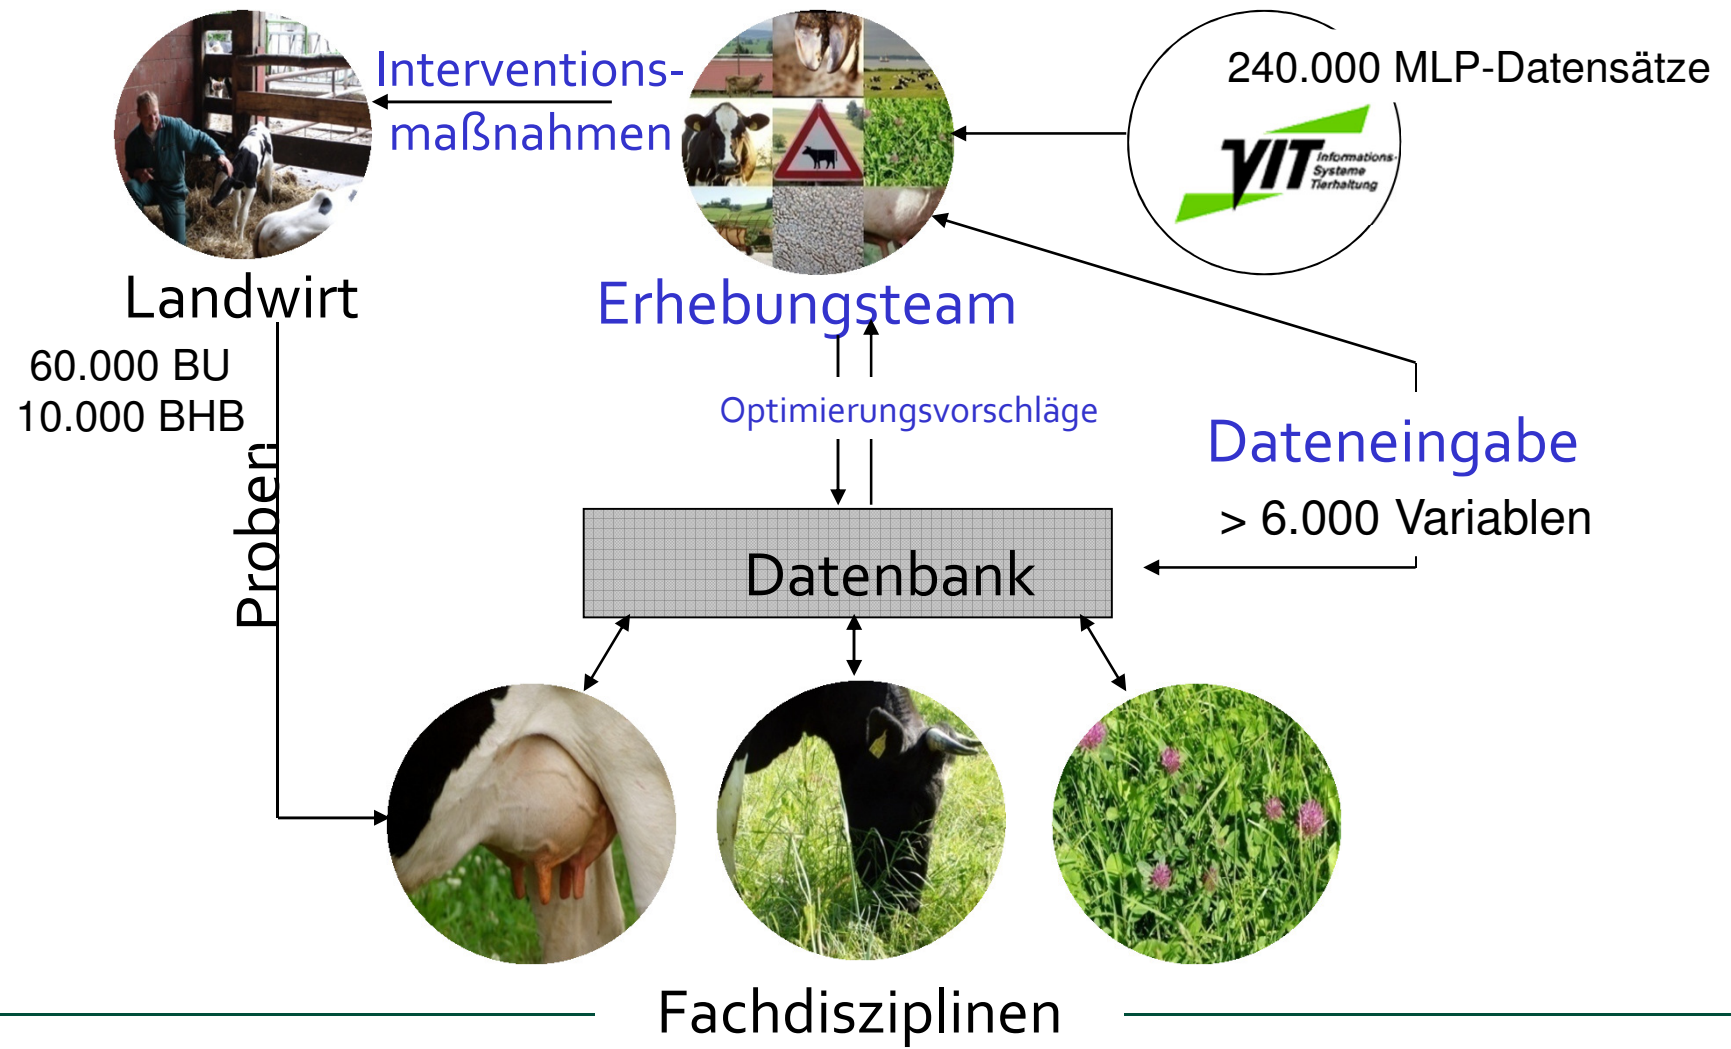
Interventionsmaßnahmen

240.000 MLP-Datensätze

VIT Informations-Systeme Tierhaltung

Landwirt

Erhebungsteam

60.000 BU
10.000 BHB

Optimierungsvorschläge

Dateneingabe

> 6.000 Variablen

Proben

Datenbank

Fachdisziplinen